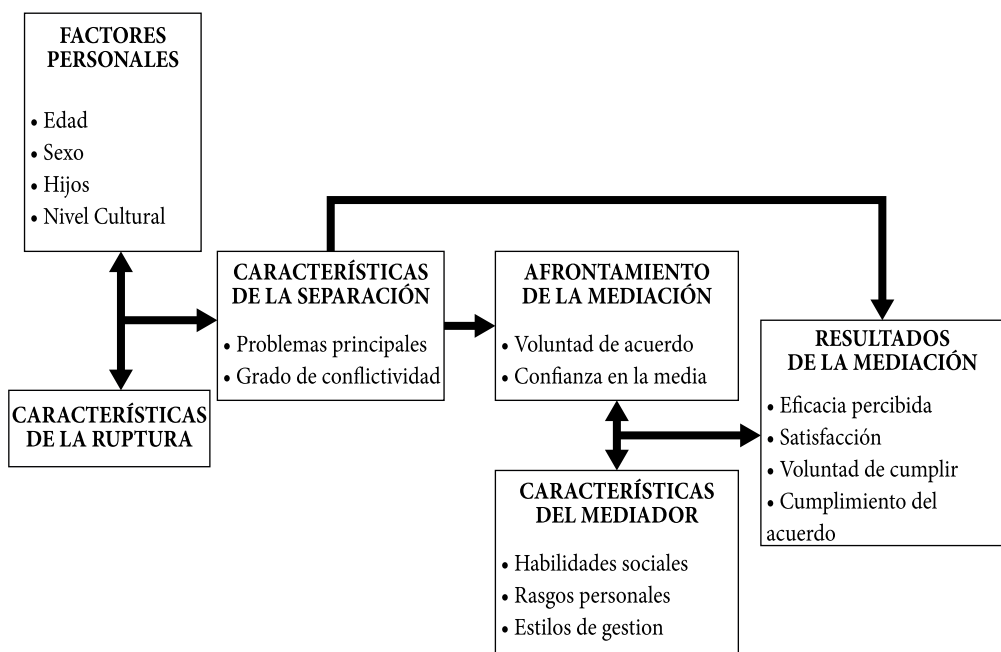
FACTORES PERSONALES

• Edad
• Sexo
• Hijos
• Nivel Cultural

CARACTERÍSTICAS DE LA SEPARACIÓN

• Problemas principales
• Grado de conflictividad

AFRONTAMIENTO DE LA MEDIACIÓN

• Voluntad de acuerdo
• Confianza en la media

RESULTADOS DE LA MEDIACIÓN

• Eficacia percibida
• Satisfacción
• Voluntad de cumplir
• Cumplimiento del acuerdo

CARACTERÍSTICAS DE LA RUPTURA

CARACTERÍSTICAS DEL MEDIADOR

• Habilidades sociales
• Rasgos personales
• Estilos de gestion